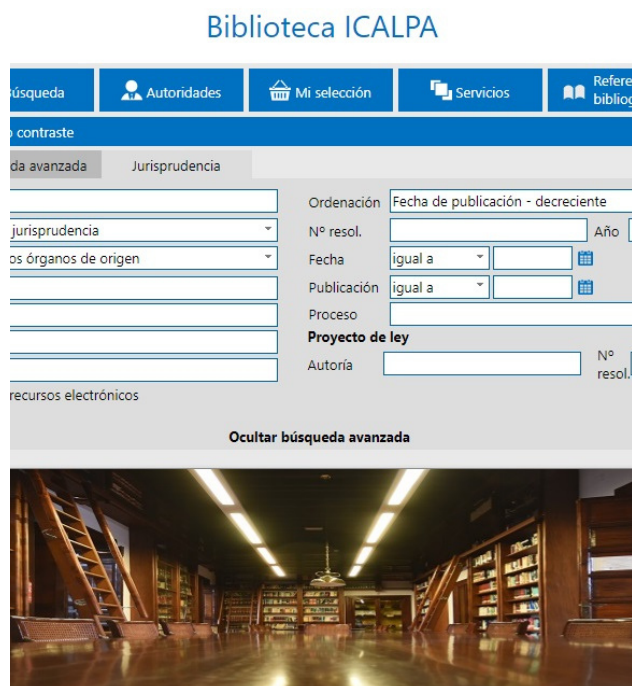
Biblioteca ICALPA

úsqueda | Autoridades | Mi selección | Servicios | Refere biblio

o contraste

da avanzada | Jurisprudencia

jurisprudencia

os órganos de origen

recursos electrónicos

Ordenación Fecha de publicación - decreciente

Nº resol. Año

Fecha igual a

Publicación igual a

Proceso

Proyecto de ley

Autoría Nº resol.

Ocultar búsqueda avanzada